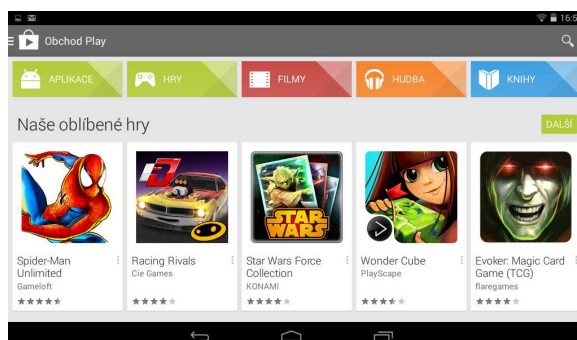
16:5

Obchod Play

APLIKACE

HRY

FILMY

HUDBA

KNIHY

Naše oblíbené hry

DALŠÍ

STAR WARS

Spider-Man Unlimited
Gameloft

Racing Rivals
Cie Games

Star Wars Force Collection
KONAMI

Wonder Cube
PlayScape

Evoker: Magic Card Game (TCG)
flaregames